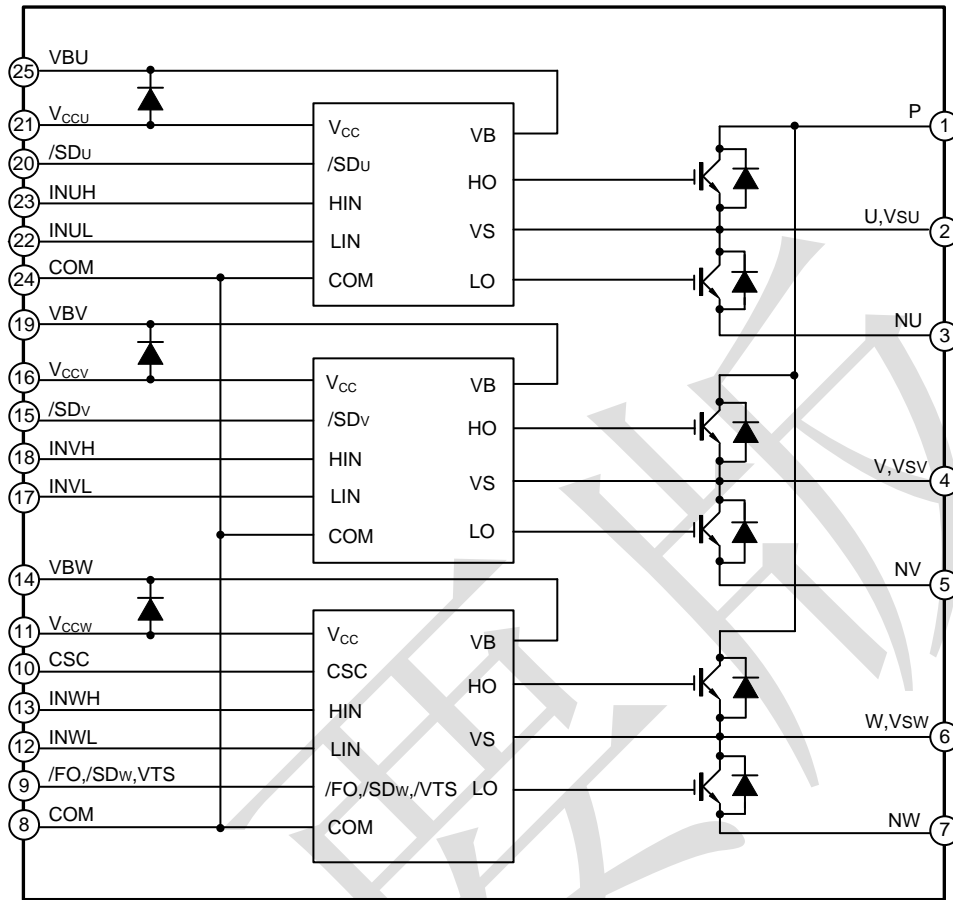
25 VBU
21 $V_{CCU}$
20 /SDU
23 INUH
22 INUL
24 COM
19 VBV
16 $V_{CCV}$
15 /SDV
18 INVH
17 INVL
14 VBW
11 $V_{CCW}$
10 CSC
13 INWH
12 INWL
9 /FO,/SDW,VTS
8 COM

$V_{CC}$ VB
/SDU HO
HIN VS
LIN LO
COM

$V_{CC}$ VB
/SDV HO
HIN VS
LIN LO
COM

$V_{CC}$ VB
CSC HO
HIN VS
LIN
/FO,/SDW,/VTS LO
COM

P 1
U,VSU 2
NU 3
V,VSV 4
NV 5
W,VSW 6
NW 7